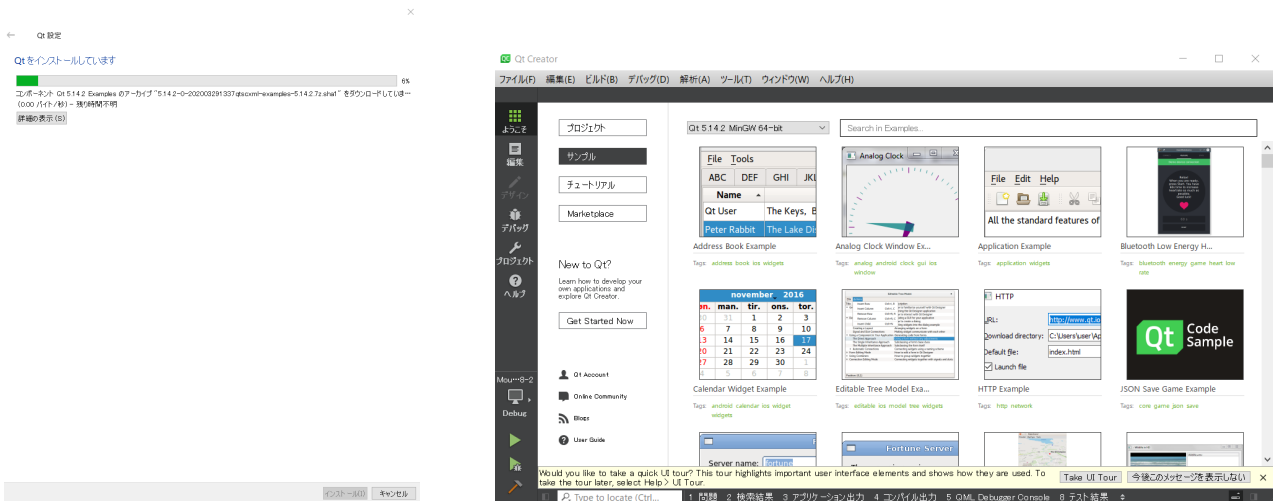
Qt 設定

Qt をインストールしています

6%

コンポーネント Qt 5.14.2 Examples のアーカイブ "5.14.2-0-202003291337qtscxml-examples-5.14.2.7z.sha1" をダウンロードしていま…
(0.00 バイト/秒) - 残り時間不明

詳細の表示 (S)

インストール(I)　キャンセル

Qt Creator

ファイル(F)　編集(E)　ビルド(B)　デバッグ(D)　解析(A)　ツール(T)　ウィンドウ(W)　ヘルプ(H)

ようこそ
編集
デザイン
デバッグ
プロジェクト
ヘルプ

Mou…8-2
Debug

プロジェクト
サンプル
チュートリアル
Marketplace

New to Qt?
Learn how to develop your own applications and explore Qt Creator.
Get Started Now

Qt Account
Online Community
Blogs
User Guide

Qt 5.14.2 MinGW 64-bit
Search in Examples...

File Tools
ABC DEF GHI JKL
Name
Qt User The Keys, B
Peter Rabbit The Lake Dis
Address Book Example
Tags: address book ios widgets

Analog Clock
Analog Clock Window Ex...
Tags: analog android clock gui ios window

File Edit Help
All the standard features of
Application Example
Tags: application widgets

Bluetooth Low Energy H...
Tags: bluetooth energy game heart low rate

november 2016
man. tir. ons. tor.
Calendar Widget Example
Tags: android calendar ios widget widgets

Editable Tree Model Exa...
Tags: editable ios model tree widgets

HTTP
URL: http://www.qt.io
Download directory: C:\Users\user\Ap
Default file: index.html
Launch file
HTTP Example
Tags: http network

Qt Code Sample
JSON Save Game Example
Tags: core game json save

Server name: Fortune
Fortune Server

Would you like to take a quick UI tour? This tour highlights important user interface elements and shows how they are used. To take the tour later, select Help > UI Tour.
Take UI Tour　今後このメッセージを表示しない

Type to locate (Ctrl... 1 問題 2 検索結果 3 アプリケーション出力 4 コンパイル出力 5 QML Debugger Console 8 テスト結果